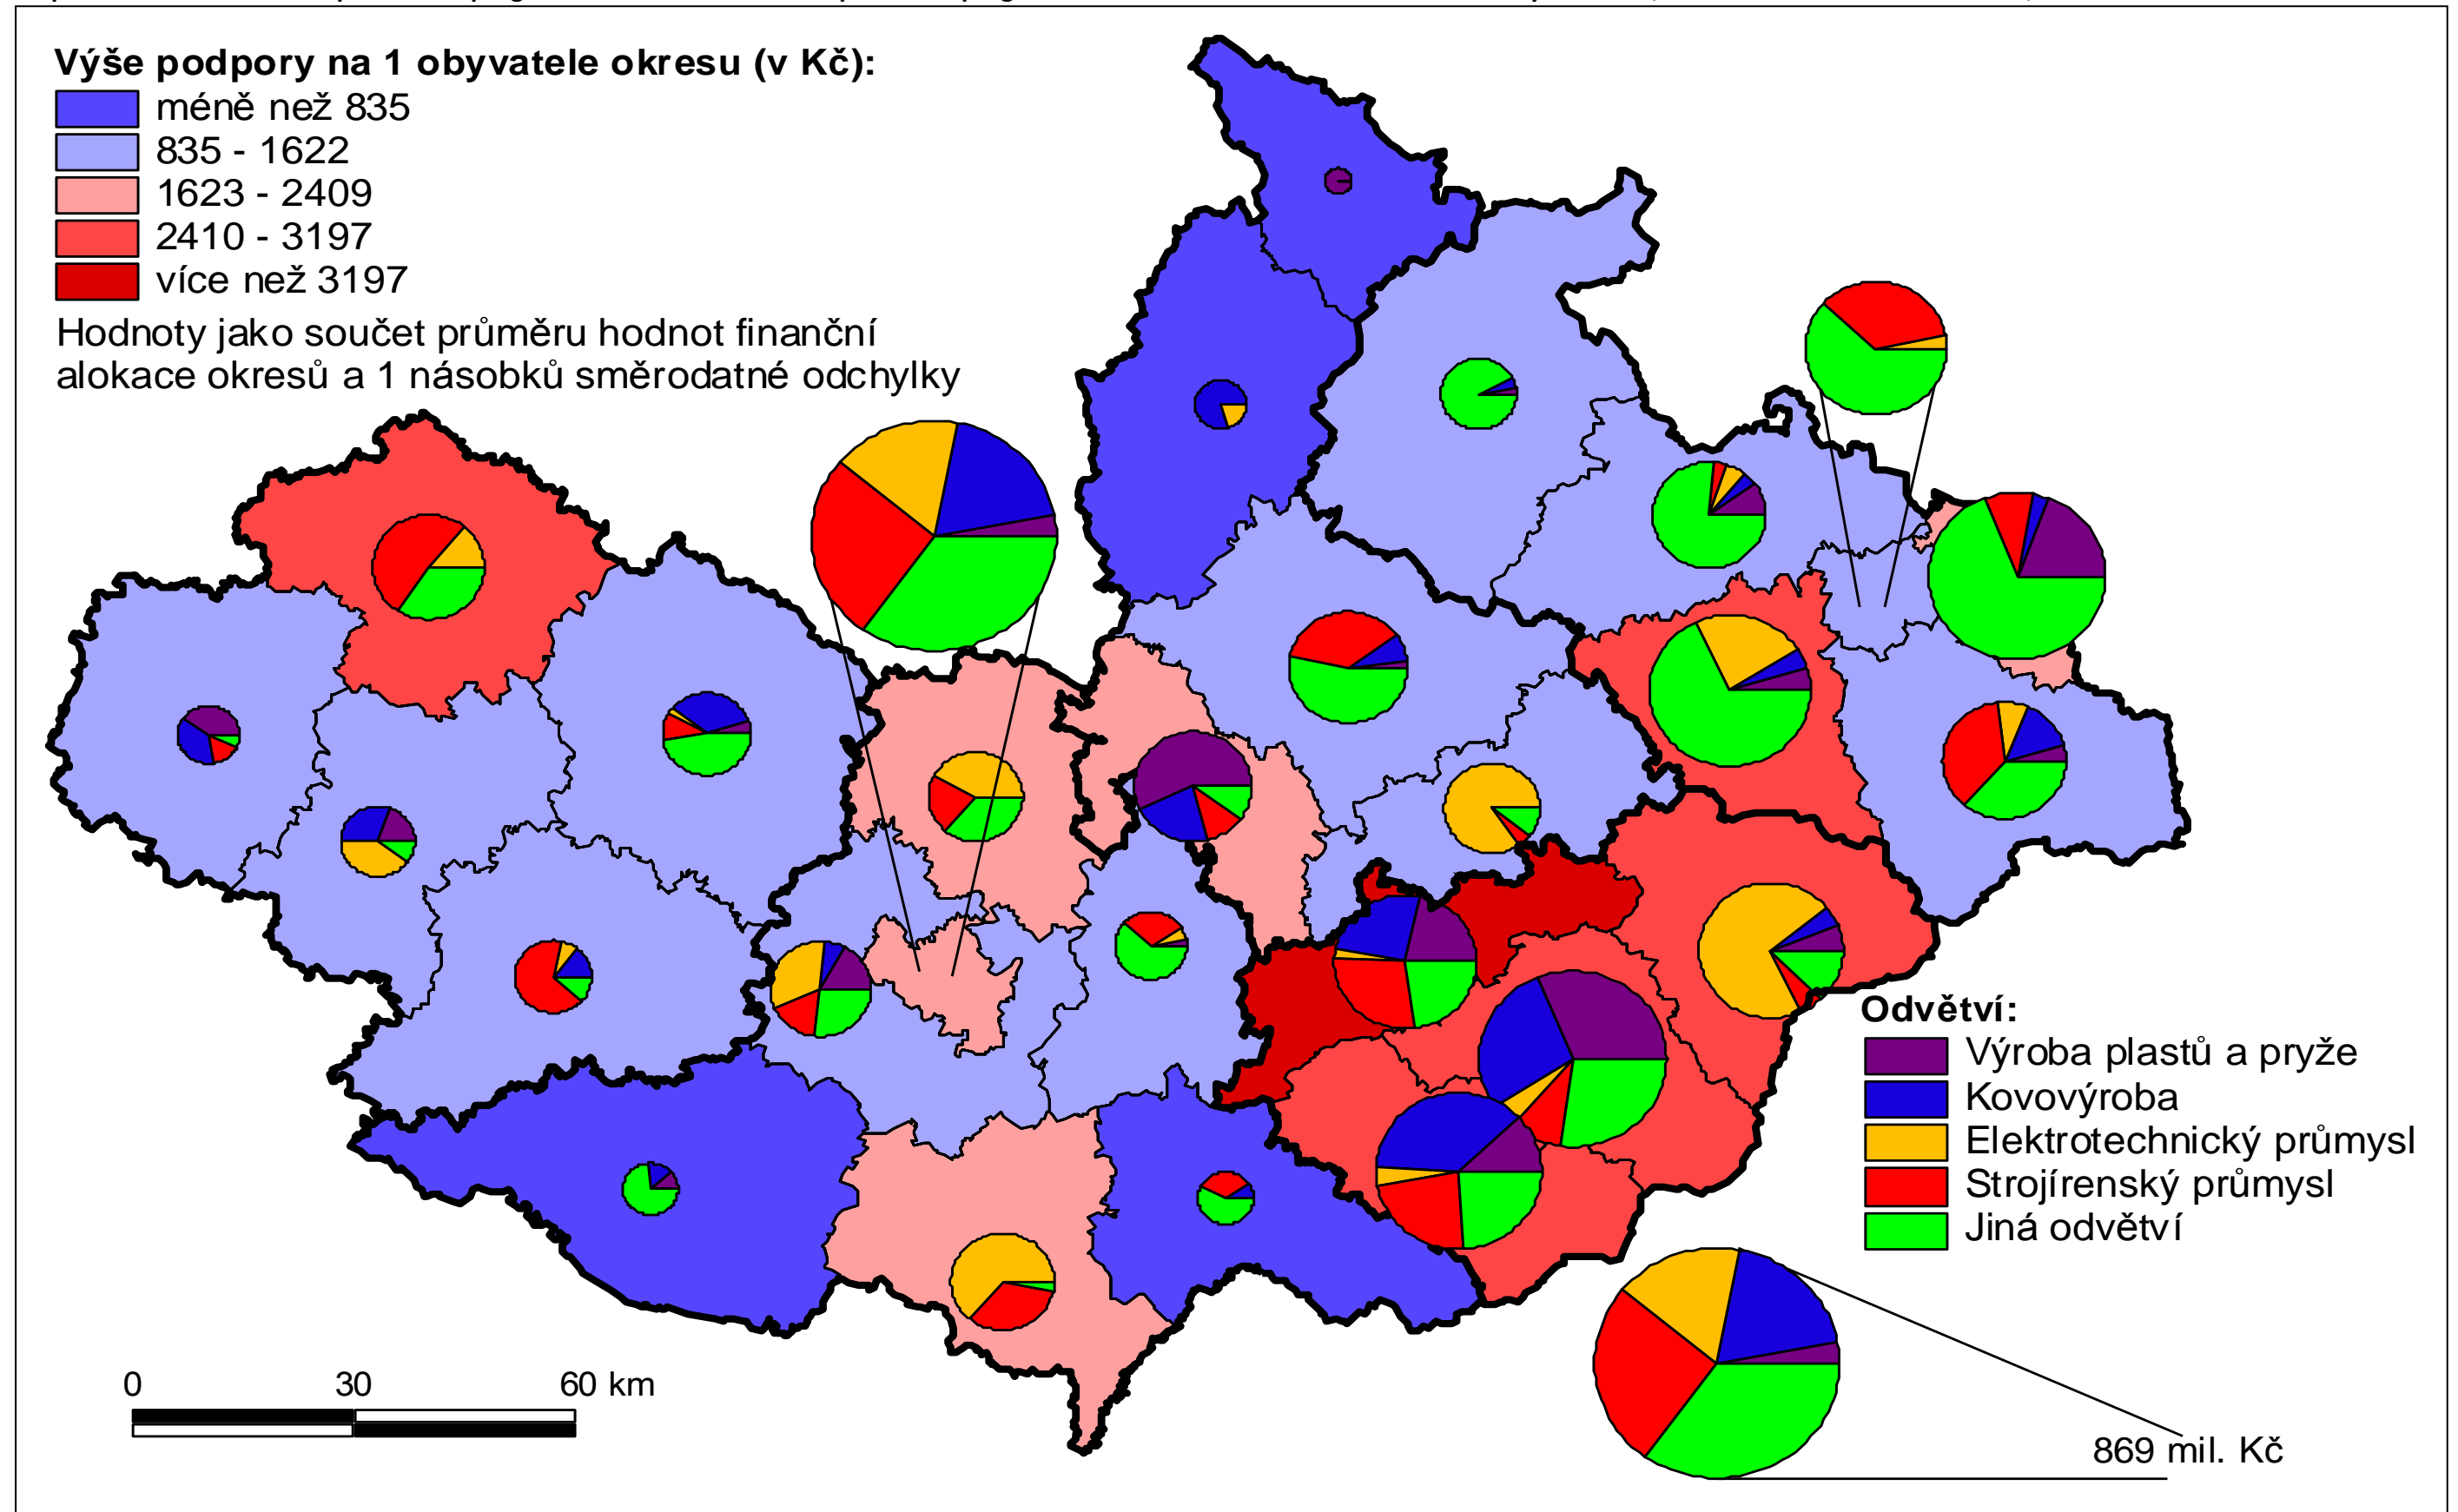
Výše podpory na 1 obyvatele okresu (v Kč):
méně než 835
835 - 1622
1623 - 2409
2410 - 3197
více než 3197
Hodnoty jako součet průměru hodnot finanční alokace okresů a 1 násobků směrodatné odchylky

Odvětví:
Výroba plastů a pryže
Kovovýroba
Elektrotechnický průmysl
Strojírenský průmysl
Jiná odvětví

869 mil. Kč

0
30
60 km